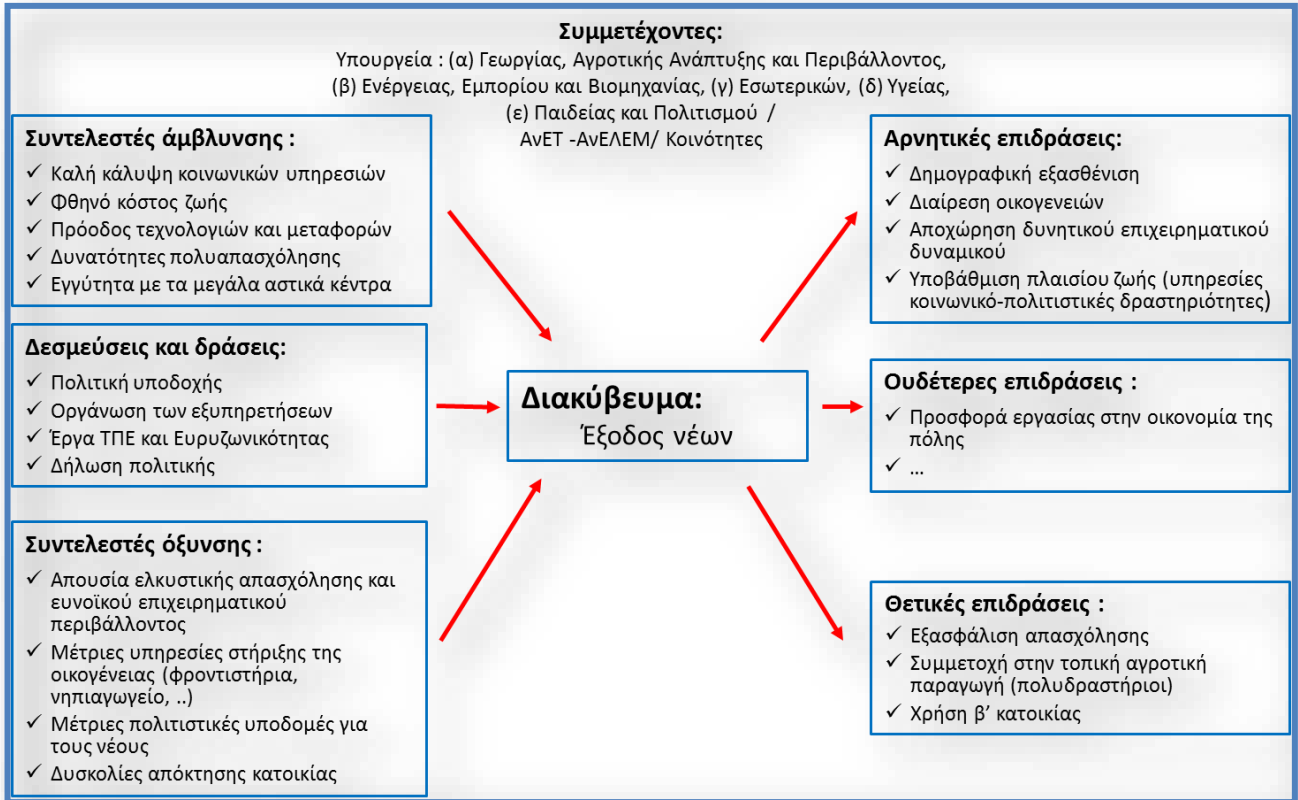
Συμμετέχοντες:
Υπουργεία : (α) Γεωργίας, Αγροτικής Ανάπτυξης και Περιβάλλοντος, (β) Ενέργειας, Εμπορίου και Βιομηχανίας, (γ) Εσωτερικών, (δ) Υγείας, (ε) Παιδείας και Πολιτισμού / ΑνΕΤ -ΑνΕΛΕΜ/ Κοινότητες

Συντελεστές άμβλυνσης :
✓ Καλή κάλυψη κοινωνικών υπηρεσιών
✓ Φθηνό κόστος ζωής
✓ Πρόοδος τεχνολογιών και μεταφορών
✓ Δυνατότητες πολυαπασχόλησης
✓ Εγγύτητα με τα μεγάλα αστικά κέντρα

Δεσμεύσεις και δράσεις:
✓ Πολιτική υποδοχής
✓ Οργάνωση των εξυπηρετήσεων
✓ Έργα ΤΠΕ και Ευρυζωνικότητας
✓ Δήλωση πολιτικής

Συντελεστές όξυνσης :
✓ Απουσία ελκυστικής απασχόλησης και ευνοϊκού επιχειρηματικού περιβάλλοντος
✓ Μέτριες υπηρεσίες στήριξης της οικογένειας (φροντιστήρια, νηπιαγωγείο, ..)
✓ Μέτριες πολιτιστικές υποδομές για τους νέους
✓ Δυσκολίες απόκτησης κατοικίας

Διακύβευμα:
Έξοδος νέων

Αρνητικές επιδράσεις:
✓ Δημογραφική εξασθένιση
✓ Διαίρεση οικογενειών
✓ Αποχώρηση δυνητικού επιχειρηματικού δυναμικού
✓ Υποβάθμιση πλαισίου ζωής (υπηρεσίες κοινωνικό-πολιτιστικές δραστηριότητες)

Ουδέτερες επιδράσεις :
✓ Προσφορά εργασίας στην οικονομία της πόλης
✓ ...

Θετικές επιδράσεις :
✓ Εξασφάλιση απασχόλησης
✓ Συμμετοχή στην τοπική αγροτική παραγωγή (πολυδραστήριοι)
✓ Χρήση β' κατοικίας